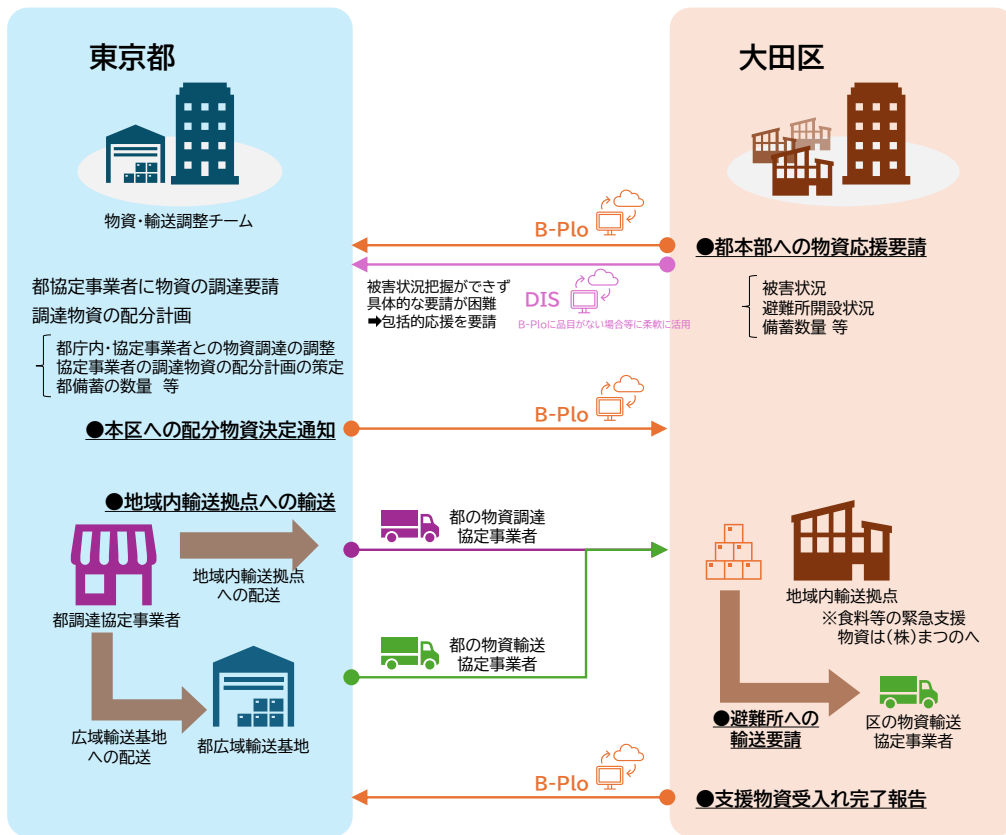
東京都

物資・輸送調整チーム

都協定事業者に物資の調達要請

調達物資の配分計画

都庁内・協定事業者との物資調達の調整
協定事業者の調達物資の配分計画の策定
都備蓄の数量　等

●本区への配分物資決定通知

●地域内輸送拠点への輸送

地域内輸送拠点への配送

都調達協定事業者

広域輸送基地への配送

都広域輸送基地

大田区

B-Plo

●都本部への物資応援要請

被害状況
避難所開設状況
備蓄数量 等

被害状況把握ができず具体的な要請が困難
➡包括的応援を要請

DIS

B-Ploに品目がない場合等に柔軟に活用

B-Plo

都の物資調達協定事業者

都の物資輸送協定事業者

地域内輸送拠点
※食料等の緊急支援物資は(株)まつのへ

●避難所への輸送要請

区の物資輸送協定事業者

B-Plo

●支援物資受入れ完了報告